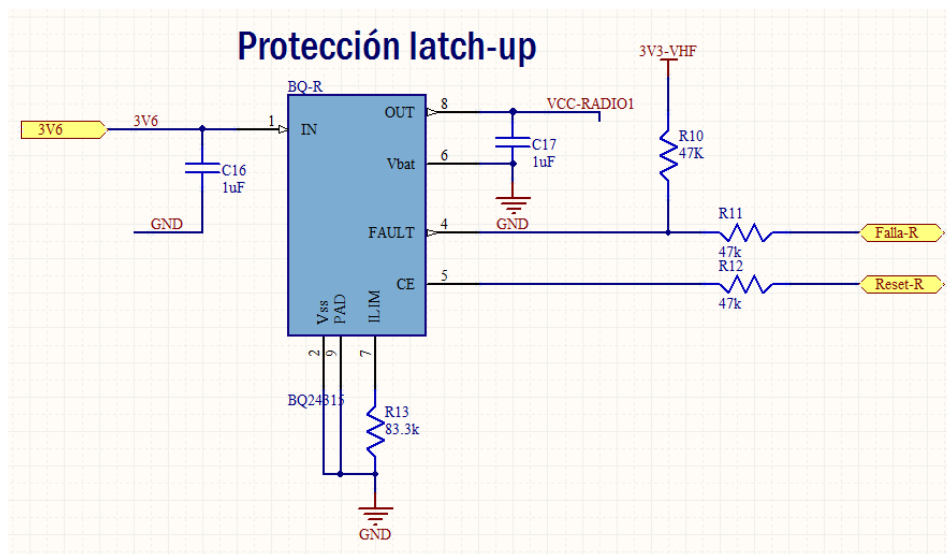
Protección latch-up

BQ-R

3V6

3V6

1 IN

OUT 8

VCC-RADIO1

Vbat 6

C17 1uF

C16 1uF

GND

GND

FAULT 4

CE 5

3V3-VHF

R10 47K

R11 47k

R12 47k

Falla-R

Reset-R

Vss PAD ILIM

2 9 7

BQ24315

R13 83.3k

GND